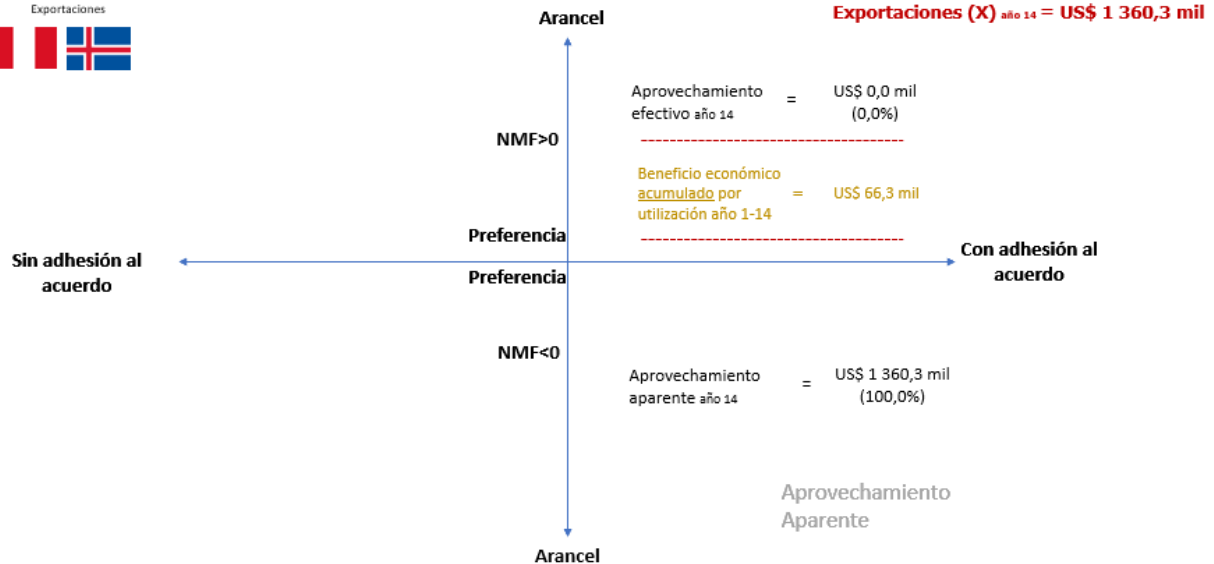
Exportaciones

Arancel

Exportaciones (X) año 14 = US$ 1 360,3 mil

Aprovechamiento efectivo año 14 = US$ 0,0 mil (0,0%)

NMF>0

Beneficio económico acumulado por utilización año 1-14 = US$ 66,3 mil

Preferencia

Sin adhesión al acuerdo

Con adhesión al acuerdo

Preferencia

NMF<0

Aprovechamiento aparente año 14 = US$ 1 360,3 mil (100,0%)

Aprovechamiento Aparente

Arancel